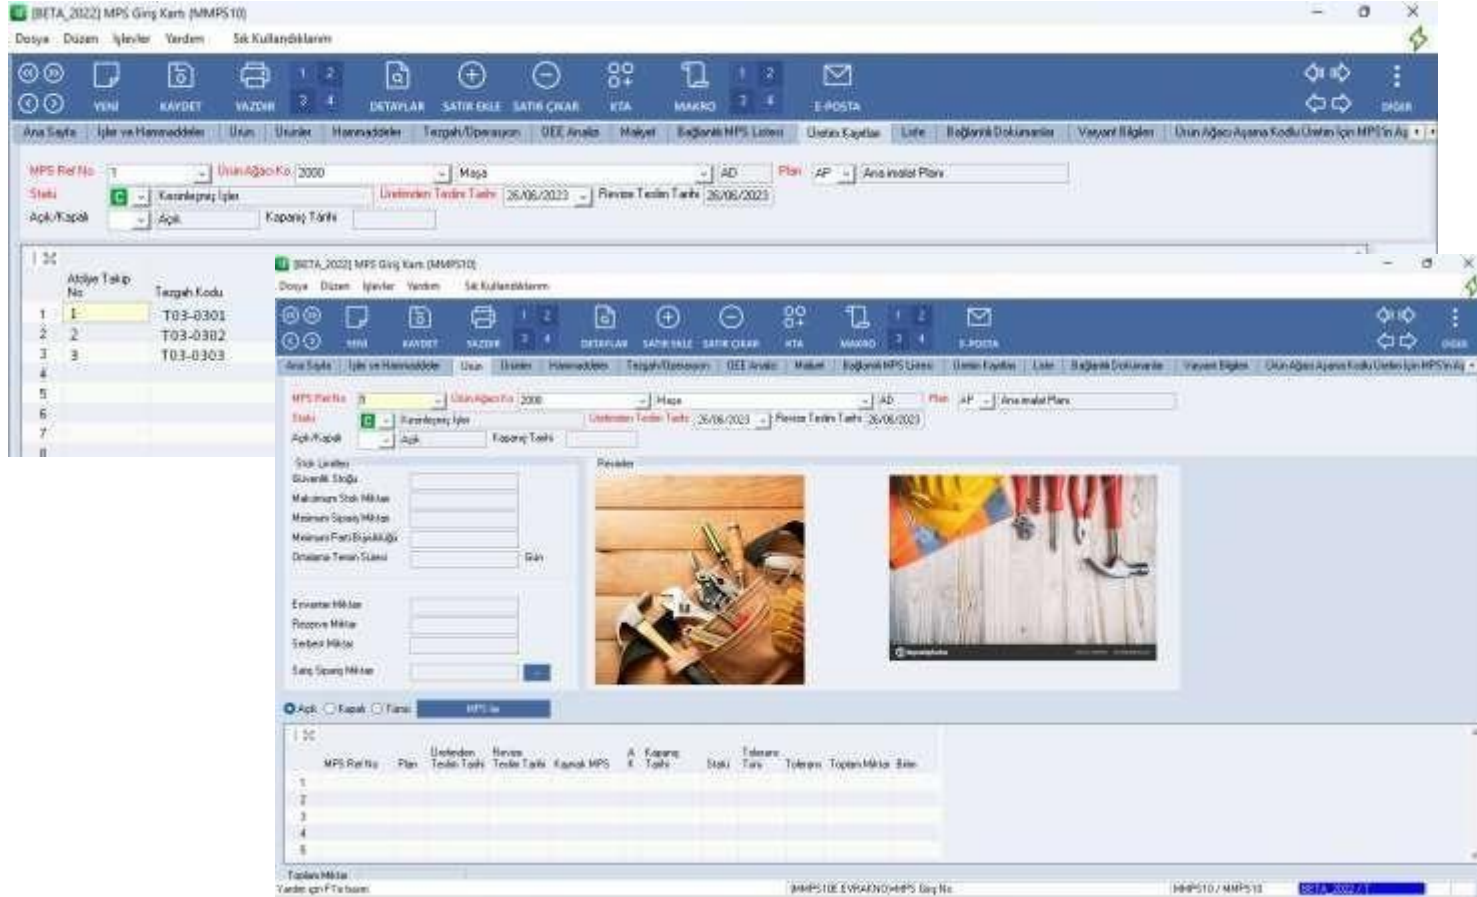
[BETA_2022] MPS Giriş Kartı (MMPS10)
Dosya Düzen İşlevler Yardım Sık Kullanıdıklarım
YENİ KAYDET YAZDIR 1 2 3 4 DETAYLAR SATIR EKLE SATIR ÇIKAR KTA MAKRO 1 2 3 4 E-POSTA DİĞER
Ana Sayfa | İşler ve Hammaddeler | Ürün | Ürünler | Hammaddeler | Tezgah/Operasyon | OEE Analiz | Maliyet | Bağlantılı MPS Listesi | Üretim Kayıtları | Liste | Bağlantılı Dokümanlar | Varyant Bilgileri | Ürün Ağacı Aşama Kodlu Üretim İçin MPS'in Ag
MPS Ref No 1 Ürün Ağacı Ko 2000 Masa AD Plan AP Ana imalat Planı
Statü C Kesinleşmiş İşler Üretimden Teslim Tarihi 26/06/2023 Revize Teslim Tarihi 26/06/2023
Açık/Kapalı Açık Kapanış Tarihi

| | Atölye Takip No | Tezgah Kodu |
|---|---|---|
| 1 | 1 | T03-0301 |
| 2 | 2 | T03-0302 |
| 3 | 3 | T03-0303 |
| 4 | | |
| 5 | | |
| 6 | | |
| 7 | | |
| 8 | | |

[BETA_2022] MPS Giriş Kartı (MMPS10)
Dosya Düzen İşlevler Yardım Sık Kullanıdıklarım
YENİ KAYDET YAZDIR 1 2 3 4 DETAYLAR SATIR EKLE SATIR ÇIKAR KTA MAKRO 1 2 3 4 E-POSTA DİĞER
Ana Sayfa | İşler ve Hammaddeler | Ürün | Ürünler | Hammaddeler | Tezgah/Operasyon | OEE Analiz | Maliyet | Bağlantılı MPS Listesi | Üretim Kayıtları | Liste | Bağlantılı Dokümanlar | Varyant Bilgileri | Ürün Ağacı Aşama Kodlu Üretim İçin MPS'in Ağ
MPS Ref No 1 Ürün Ağacı Ko 2000 Masa AD Plan AP Ana imalat Planı
Statü C Kesinleşmiş İşler Üretimden Teslim Tarihi 26/06/2023 Revize Teslim Tarihi 26/06/2023
Açık/Kapalı Açık Kapanış Tarihi
Stok Limitleri
Güvenlik Stoğu
Maksimum Stok Miktarı
Minimum Sipariş Miktarı
Minimum Parti Büyüklüğü
Ortalama Temin Süresi Gün
Envanter Miktarı
Rezerve Miktar
Serbest Miktar
Satış Sipariş Miktarı
Resimler
Açık Kapalı Tümü MPS'ler

| | MPS Ref No | Plan | Üretimden Teslim Tarihi | Revize Teslim Tarihi | Kaynak MPS | A K | Kapanış Tarihi | Statü | Tolerans Türü | Tolerans | Toplam Miktar | Birim |
|---|---|---|---|---|---|---|---|---|---|---|---|---|
| 1 | | | | | | | | | | | | |
| 2 | | | | | | | | | | | | |
| 3 | | | | | | | | | | | | |
| 4 | | | | | | | | | | | | |
| 5 | | | | | | | | | | | | |

Toplam Miktar
Yardım için F1'e basınız
[MMPS10E EVRAKNO]=MPS Giriş No MMPS10 / MMPS10 BETA_2022 / 1